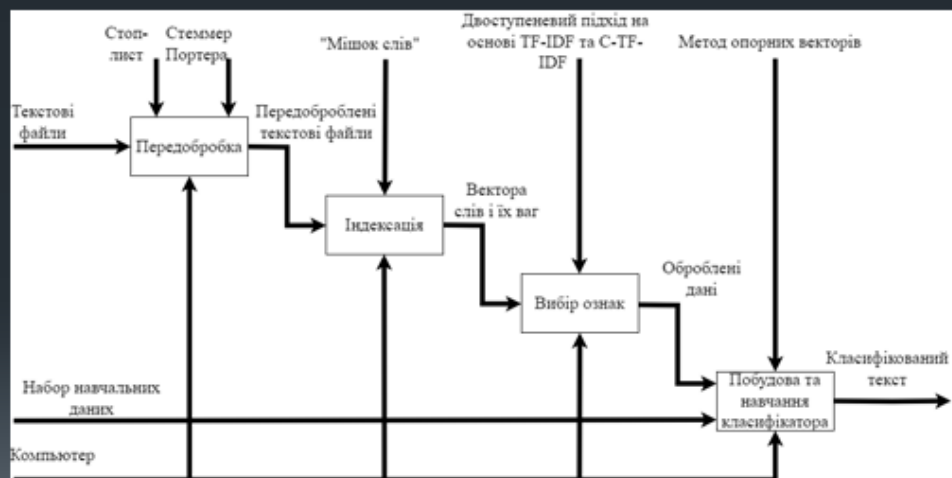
Стоп-лист

Стеммер Портера

"Мішок слів"

Двоступеневий підхід на основі TF-IDF та C-TF-IDF

Метод опорних векторів

Текстові файли

Передобробка

Передоброблені текстові файли

Індексація

Вектора слів і їх ваг

Вибір ознак

Оброблені дані

Побудова та навчання класифікатора

Класифікований текст

Набор навчальних даних

Компьютер